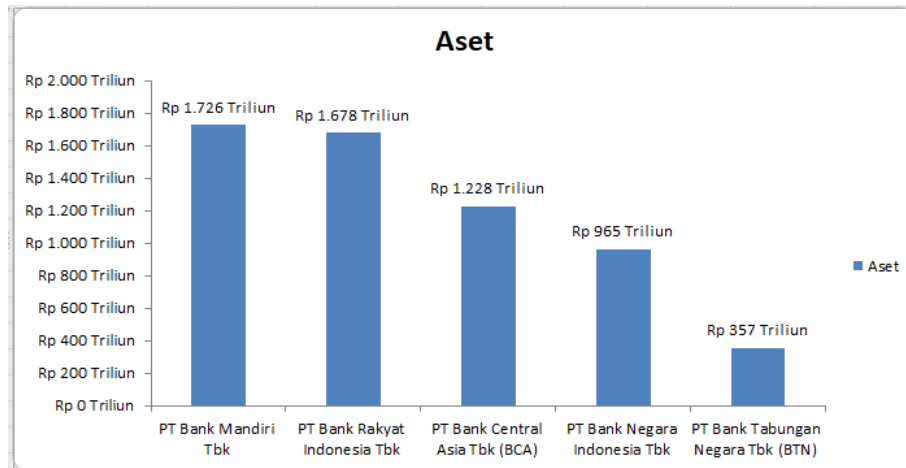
Aset

Rp 2.000 Triliun
Rp 1.800 Triliun
Rp 1.600 Triliun
Rp 1.400 Triliun
Rp 1.200 Triliun
Rp 1.000 Triliun
Rp 800 Triliun
Rp 600 Triliun
Rp 400 Triliun
Rp 200 Triliun
Rp 0 Triliun

Rp 1.726 Triliun
Rp 1.678 Triliun
Rp 1.228 Triliun
Rp 965 Triliun
Rp 357 Triliun

PT Bank Mandiri Tbk
PT Bank Rakyat Indonesia Tbk
PT Bank Central Asia Tbk (BCA)
PT Bank Negara Indonesia Tbk
PT Bank Tabungan Negara Tbk (BTN)

Aset